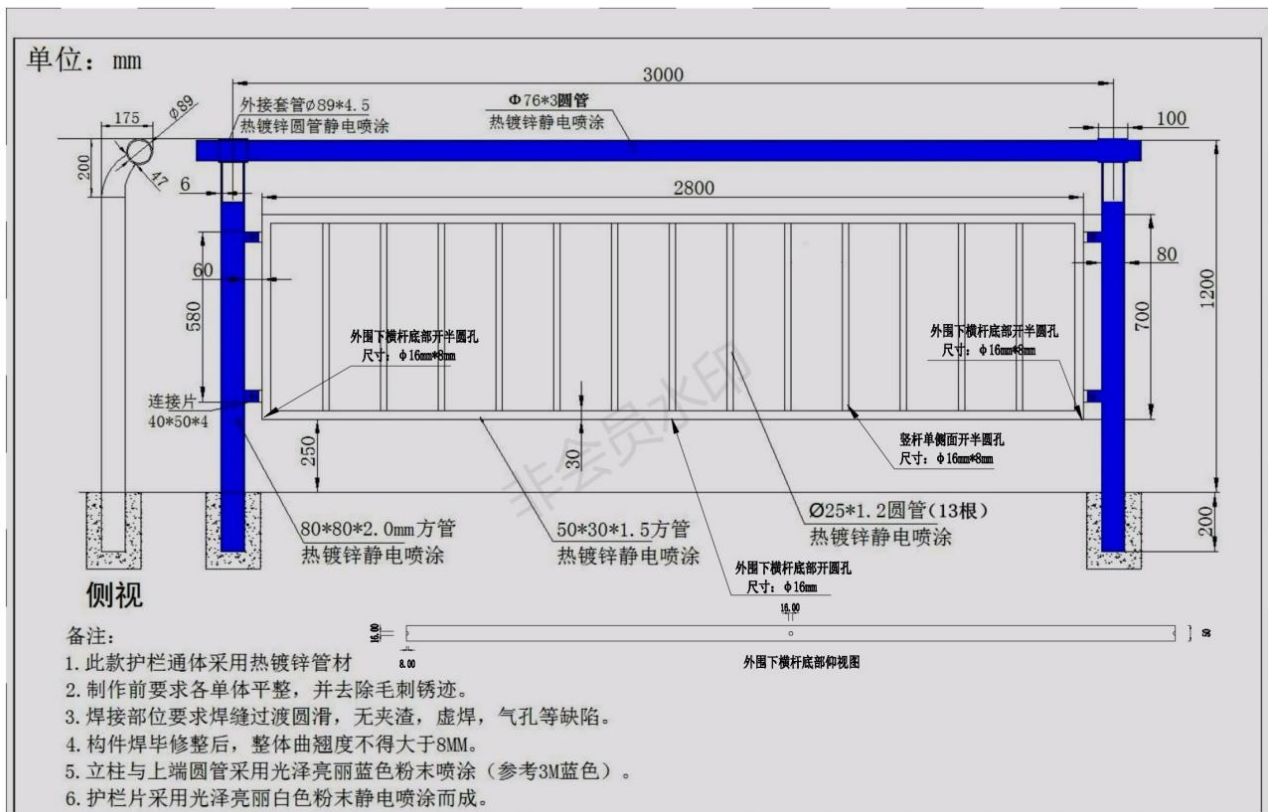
单位：mm

3000

外接套管ø89*4.5
热镀锌圆管静电喷涂

Φ76*3圆管
热镀锌静电喷涂

175
ø89
200
47
6
100

2800

60
580
80
700
1200

外围下横杆底部开半圆孔
尺寸：φ16mm*8mm

外围下横杆底部开半圆孔
尺寸：φ16mm*8mm

连接片
40*50*4

250
30

竖杆单侧面开半圆孔
尺寸：φ16mm*8mm

80*80*2.0mm方管
热镀锌静电喷涂

50*30*1.5方管
热镀锌静电喷涂

Ø25*1.2圆管(13根)
热镀锌静电喷涂

200

非会员水印

侧视

外围下横杆底部开圆孔
尺寸：φ16mm

16.00
16.00
8.00
50

外围下横杆底部仰视图

备注：
1.此款护栏通体采用热镀锌管材
2.制作前要求各单体平整，并去除毛刺锈迹。
3.焊接部位要求焊缝过渡圆滑，无夹渣，虚焊，气孔等缺陷。
4.构件焊毕修整后，整体曲翘度不得大于8MM。
5.立柱与上端圆管采用光泽亮丽蓝色粉末喷涂（参考3M蓝色）。
6.护栏片采用光泽亮丽白色粉末静电喷涂而成。